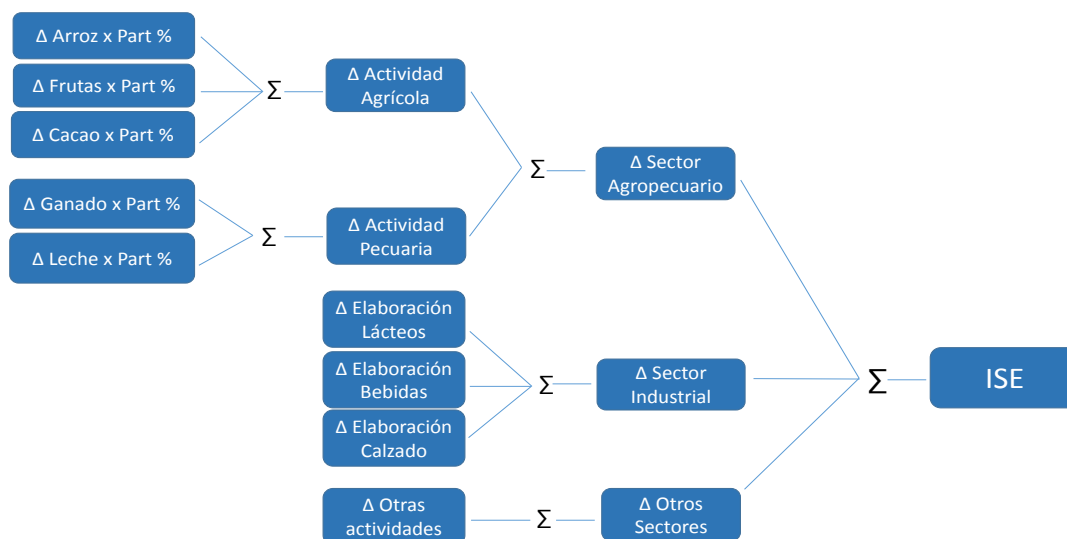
Δ Arroz x Part %

Δ Frutas x Part %

Δ Cacao x Part %

Σ

Δ Actividad Agrícola

Δ Ganado x Part %

Δ Leche x Part %

Σ

Δ Actividad Pecuaria

Σ

Δ Sector Agropecuario

Δ Elaboración Lácteos

Δ Elaboración Bebidas

Δ Elaboración Calzado

Σ

Δ Sector Industrial

Δ Otras actividades

Σ

Δ Otros Sectores

Σ

ISE